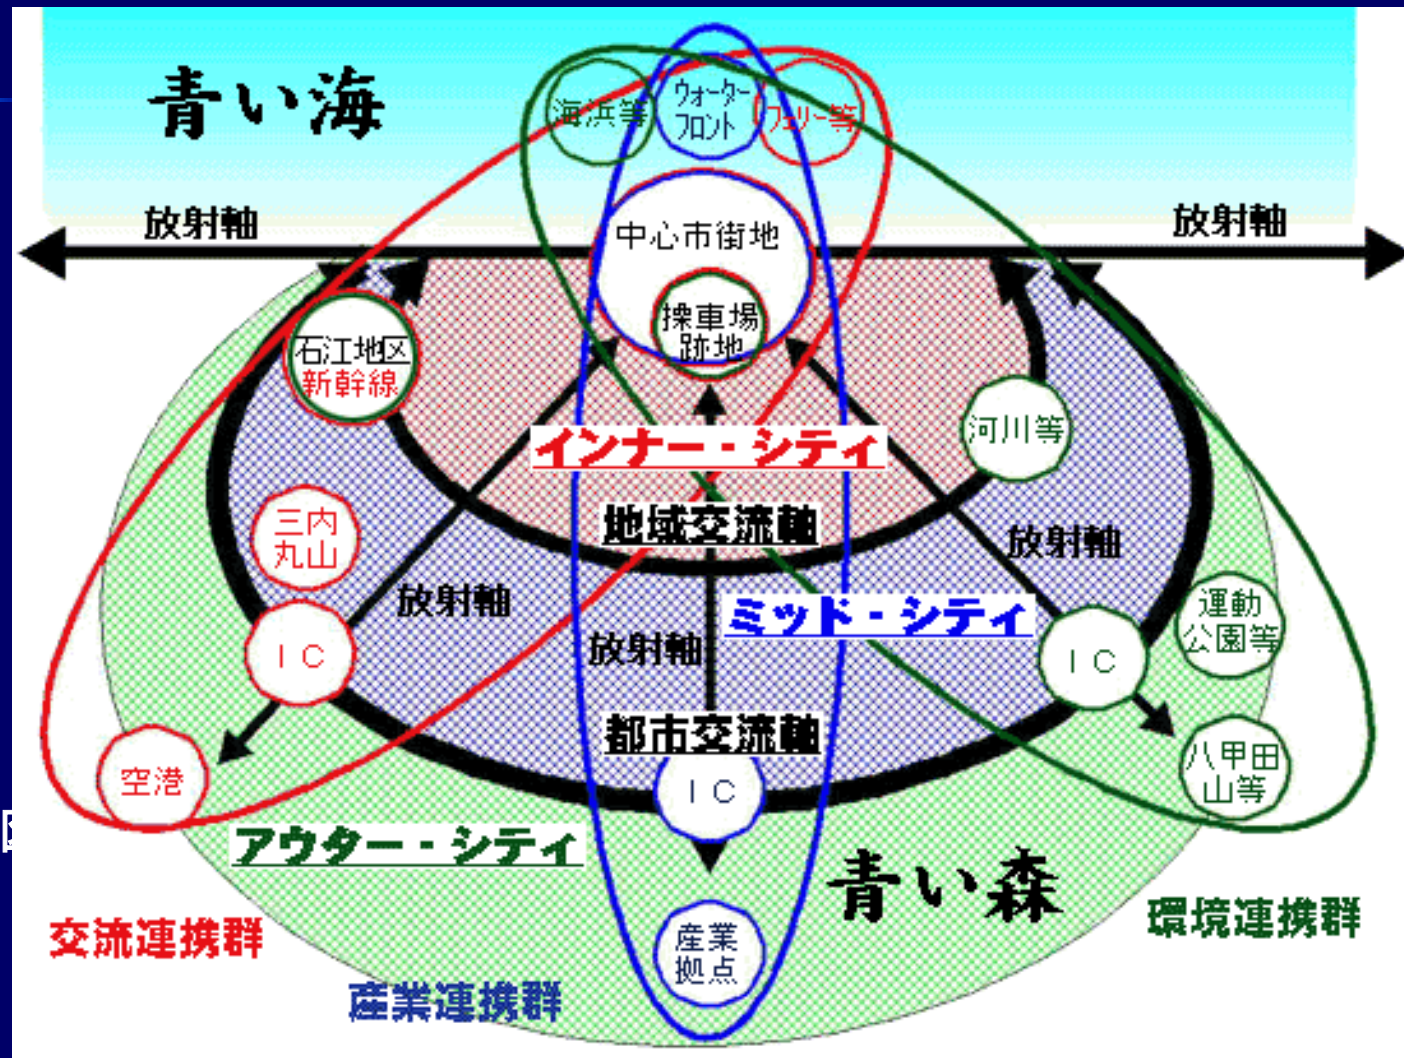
青い海

海浜等

ウォーターフロント

フェリー等

放射軸

放射軸

中心市街地

操車場跡地

石江地区
新幹線

河川等

インナー・シティ

地域交流軸

三内丸山

放射軸

放射軸

ミッド・シティ

放射軸

運動公園等

IC

IC

都市交流軸

八甲田山等

空港

IC

アウター・シティ

青い森

環境連携群

交流連携群

産業拠点

産業連携群